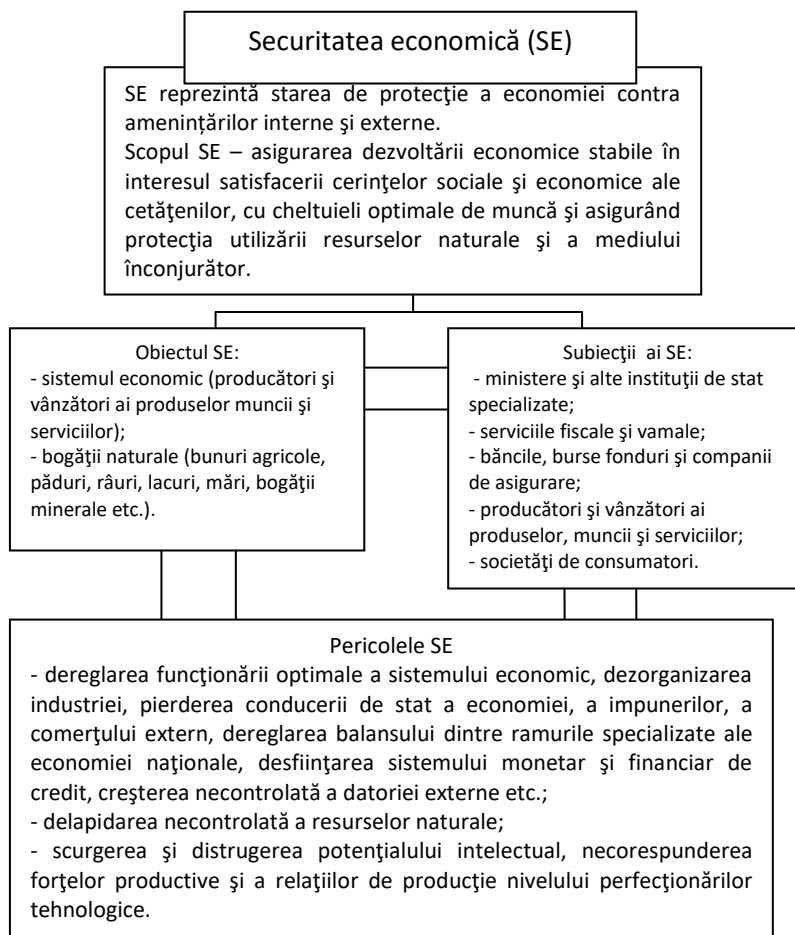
Securitatea economică (SE)

SE reprezintă starea de protecţie a economiei contra ameninţărilor interne şi externe.
Scopul SE – asigurarea dezvoltării economice stabile în interesul satisfacerii cerinţelor sociale şi economice ale cetăţenilor, cu cheltuieli optimale de muncă şi asigurând protecţia utilizării resurselor naturale şi a mediului înconjurător.

Obiectul SE:
- sistemul economic (producători şi vânzători ai produselor muncii şi serviciilor);
- bogăţii naturale (bunuri agricole, păduri, râuri, lacuri, mări, bogăţii minerale etc.).

Subiecţii ai SE:
- ministere şi alte instituţii de stat specializate;
- serviciile fiscale şi vamale;
- băncile, burse fonduri şi companii de asigurare;
- producători şi vânzători ai produselor, muncii şi serviciilor;
- societăţi de consumatori.

Pericolele SE
- dereglarea funcţionării optimale a sistemului economic, dezorganizarea industriei, pierderea conducerii de stat a economiei, a impunerilor, a comerţului extern, dereglarea balansului dintre ramurile specializate ale economiei naţionale, desfiinţarea sistemului monetar şi financiar de credit, creşterea necontrolată a datoriei externe etc.;
- delapidarea necontrolată a resurselor naturale;
- scurgerea şi distrugerea potenţialului intelectual, necorespunderea forţelor productive şi a relaţiilor de producţie nivelului perfecţionărilor tehnologice.